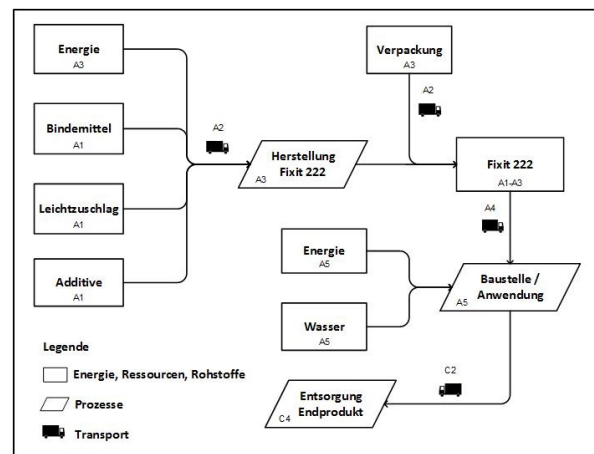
Energie
A3

Bindemittel
A1

Leichtzuschlag
A1

Additive
A1

A2

Herstellung Fixit 222
A3

Verpackung
A3

A2

Fixit 222
A1-A3

A4

Energie
A5

Wasser
A5

Baustelle / Anwendung
A5

C2

Entsorgung Endprodukt
C4

Legende

Energie, Ressourcen, Rohstoffe

Prozesse

Transport